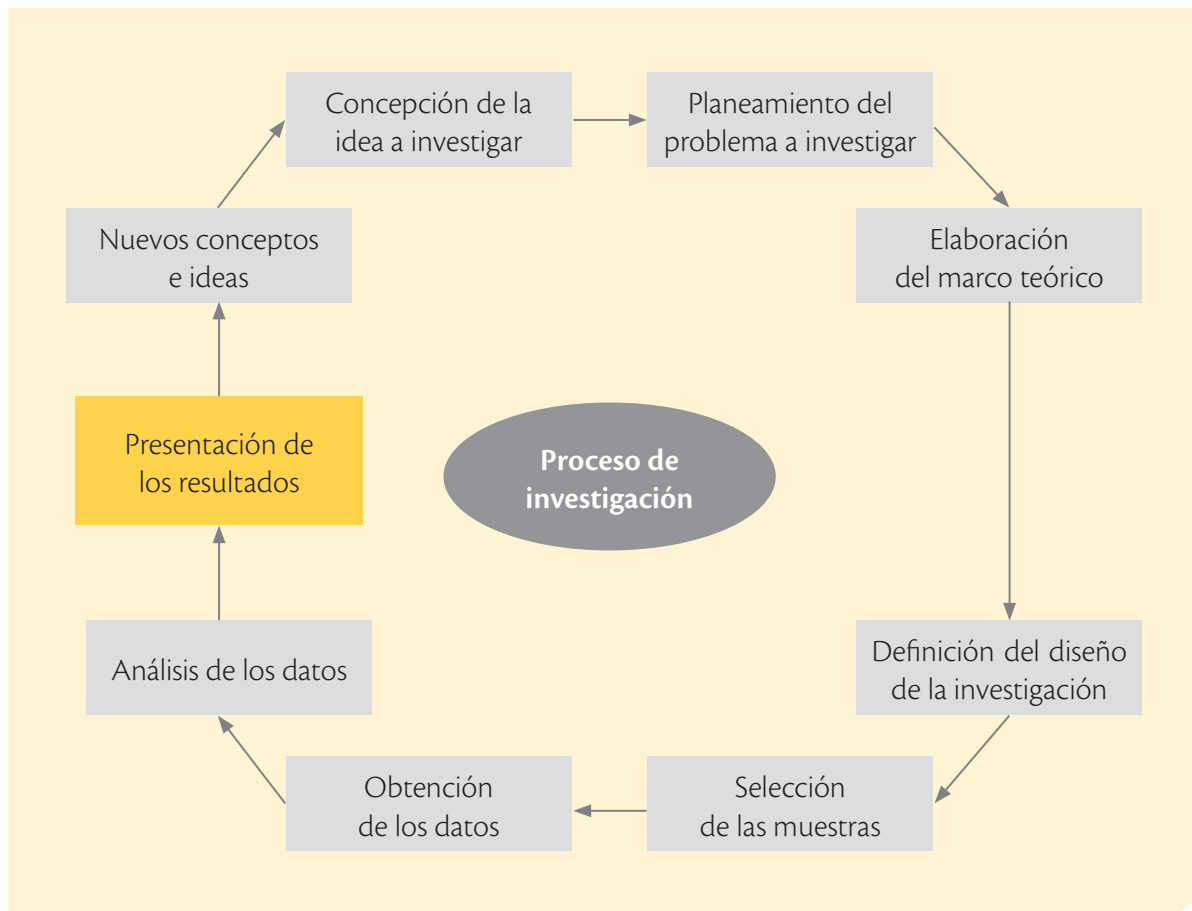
Concepción de la idea a investigar

Planeamiento del problema a investigar

Elaboración del marco teórico

Definición del diseño de la investigación

Selección de las muestras

Obtención de los datos

Análisis de los datos

Presentación de los resultados

Nuevos conceptos e ideas

Proceso de investigación